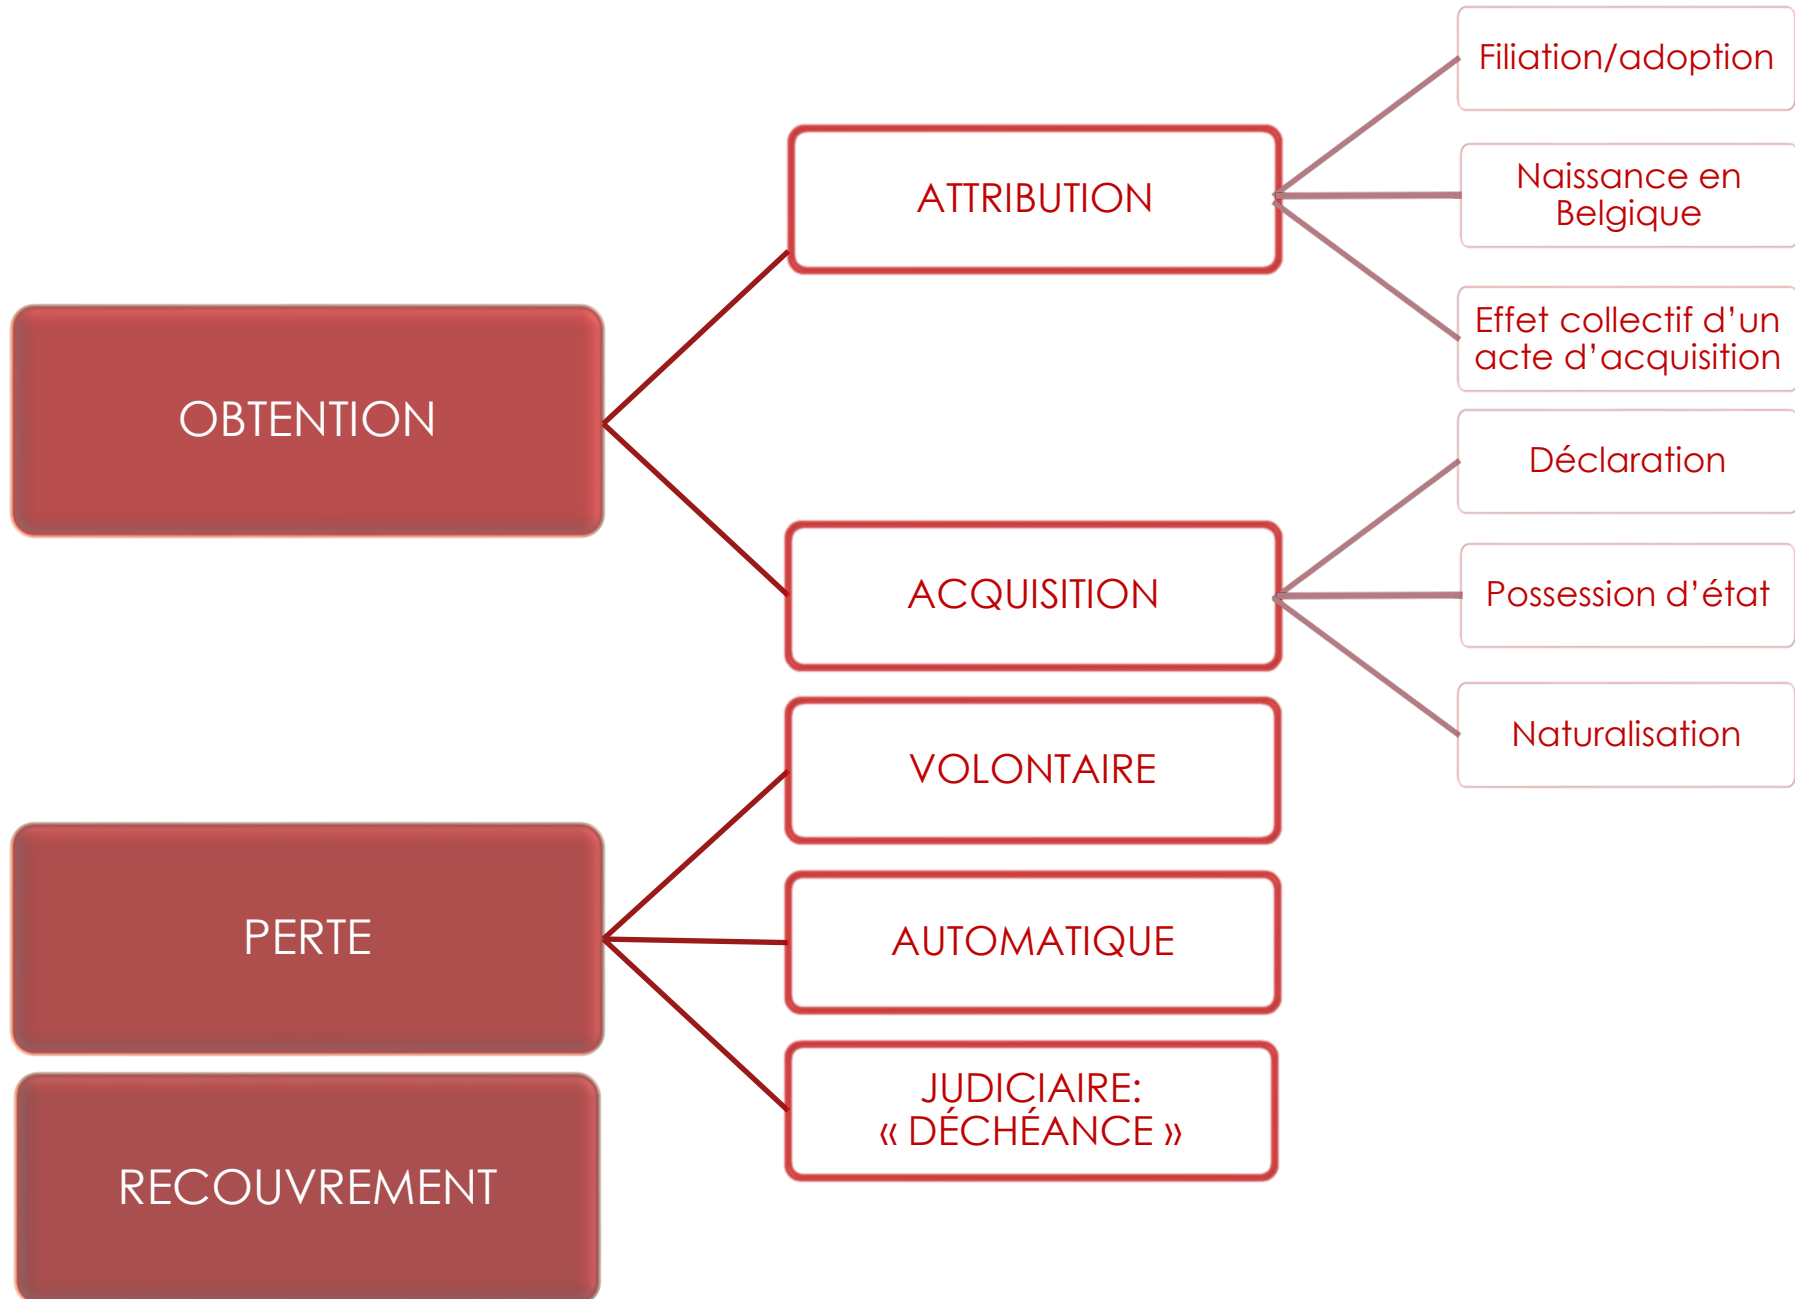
OBTENTION

ATTRIBUTION

Filiation/adoption

Naissance en Belgique

Effet collectif d’un acte d’acquisition

ACQUISITION

Déclaration

Possession d’état

Naturalisation

PERTE

VOLONTAIRE

AUTOMATIQUE

JUDICIAIRE: « DÉCHÉANCE »

RECOUVREMENT